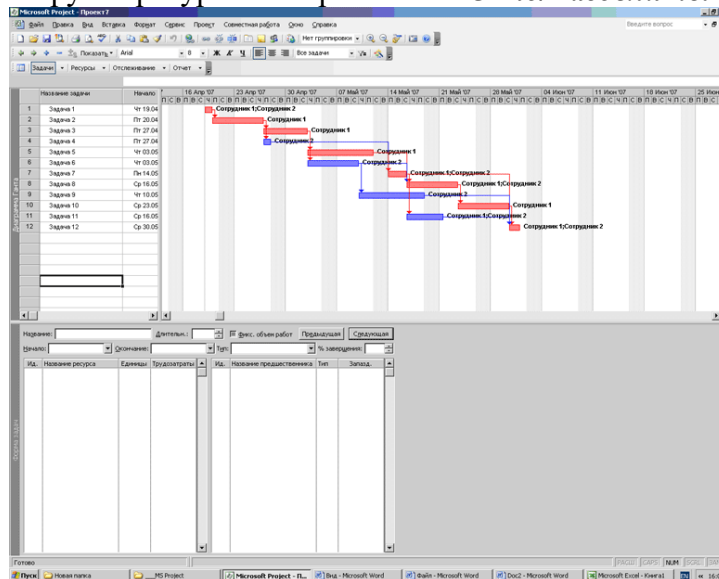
Microsoft Project - Проект7

Файл Правка Вид Вставка Формат Сервис Проект Совместная работа Окно Справка

Введите вопрос

Нет группировки

Показать Arial 8 Ж К Ч Все задачи

Задачи Ресурсы Отслеживание Отчет

Диаграмма Ганта

| | Название задачи | Начало |
|---|---|---|
| 1 | Задача 1 | Чт 19.04 |
| 2 | Задача 2 | Пт 20.04 |
| 3 | Задача 3 | Пт 27.04 |
| 4 | Задача 4 | Пт 27.04 |
| 5 | Задача 5 | Чт 03.05 |
| 6 | Задача 6 | Чт 03.05 |
| 7 | Задача 7 | Пн 14.05 |
| 8 | Задача 8 | Ср 16.05 |
| 9 | Задача 9 | Чт 10.05 |
| 10 | Задача 10 | Ср 23.05 |
| 11 | Задача 11 | Ср 16.05 |
| 12 | Задача 12 | Ср 30.05 |

16 Апр '07 23 Апр '07 30 Апр '07 07 Май '07 14 Май '07 21 Май '07 28 Май '07 04 Июн '07 11 Июн '07 18 Июн '07 25 Июн

П С В П В С Ч П С В П В С Ч П С В П В С Ч П С В П В С Ч П С В П В С Ч П С В П В С Ч П С В П В С Ч П С В П В С Ч П С В П В С Ч П С В П В С Ч П С В

Сотрудник 1;Сотрудник 2
Сотрудник 1
Сотрудник 1
Сотрудник 2
Сотрудник 1
Сотрудник 2
Сотрудник 1;Сотрудник 2
Сотрудник 1;Сотрудник 2
Сотрудник 2
Сотрудник 1
Сотрудник 1;Сотрудник 2
Сотрудник 1;Сотрудник 2

Название: Длительн.: Фикс. объем работ Предыдущая Следующая

Начало: Окончание: Тип: % завершения:

| Ид. | Название ресурса | Единицы | Трудозатраты |
|---|---|---|---|

| Ид. | Название предшественника | Тип | Запазд. |
|---|---|---|---|

Форма задач

Готово

РАСШ CAPS NUM SCRL ЗАМ

Пуск Новая папка MS Project Microsoft Project - П... Вид - Microsoft Word Файл - Microsoft Word Doc2 - Microsoft Word Microsoft Excel - Книга1 16: